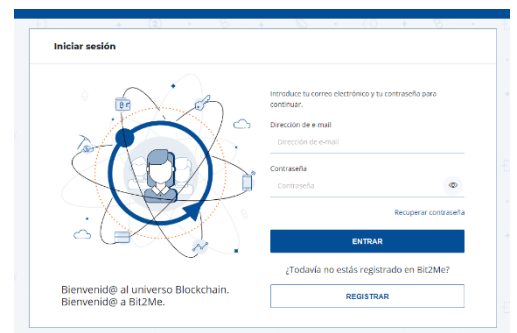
Iniciar sesión

Bienvenid@ al universo Blockchain.
Bienvenid@ a Bit2Me.

Introduce tu correo electrónico y tu contraseña para continuar.

Dirección de e mail

Dirección de e-mail

Contraseña

Contraseña

Recuperar contraseña

ENTRAR

¿Todavía no estás registrado en Bit2Me?

REGISTRAR